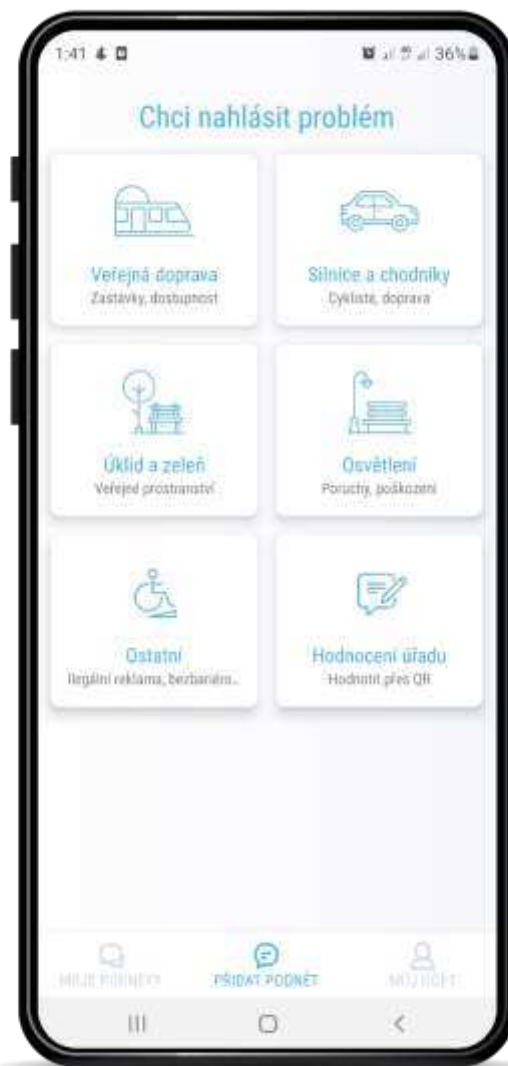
1:41

36%

Chci nahlásit problém

Veřejná doprava
Zastávky, dostupnost

Silnice a chodníky
Cyklisté, doprava

Úklid a zeleň
Veřejné prostranství

Osvětlení
Poruchy, poškození

Ostatní
Ilegální reklama, bezbariéro...

Hodnocení úřadu
Hodnotit přes QR

MOJE PODNĚTY

PŘIDAT PODNĚT

MŮJ ÚČET